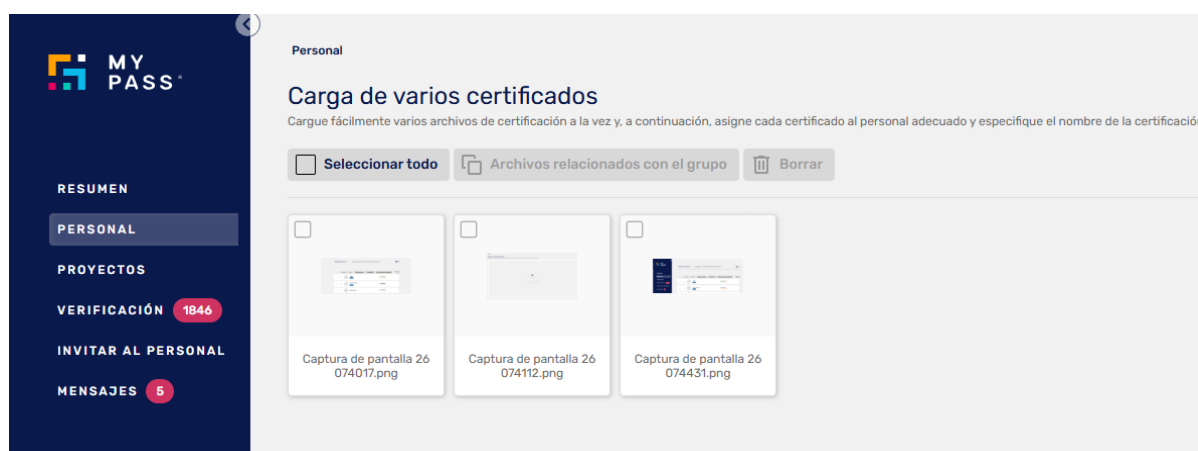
MY PASS

RESUMEN
PERSONAL
PROYECTOS
VERIFICACIÓN 1846
INVITAR AL PERSONAL
MENSAJES 5

Personal

Carga de varios certificados

Cargue fácilmente varios archivos de certificación a la vez y, a continuación, asigne cada certificado al personal adecuado y especifique el nombre de la certificació

Seleccionar todo
Archivos relacionados con el grupo
Borrar

Captura de pantalla 26 074017.png

Captura de pantalla 26 074112.png

Captura de pantalla 26 074431.png